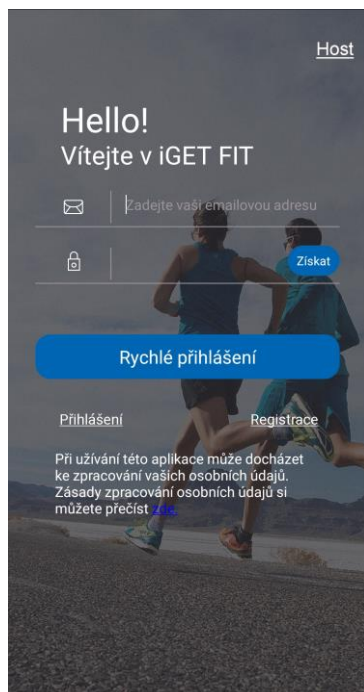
Host

Hello!
Vítejte v iGET FIT

Zadejte vaši emailovou adresu

Získat

Rychlé přihlášení

Přihlášení

Registrace

Při užívání této aplikace může docházet ke zpracování vašich osobních údajů. Zásady zpracování osobních údajů si můžete přečíst zde.